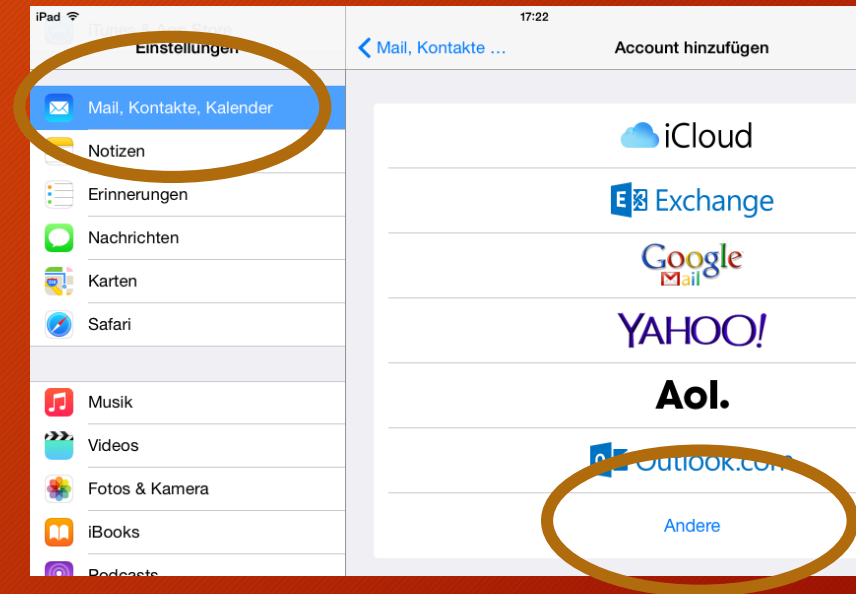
iPad
iTunes & App Store
Einstellungen
17:22
Mail, Kontakte …
Account hinzufügen

Mail, Kontakte, Kalender
Notizen
Erinnerungen
Nachrichten
Karten
Safari

Musik
Videos
Fotos & Kamera
iBooks
Podcasts

iCloud
Exchange
Google Mail
YAHOO!
Aol.
Outlook.com
Andere